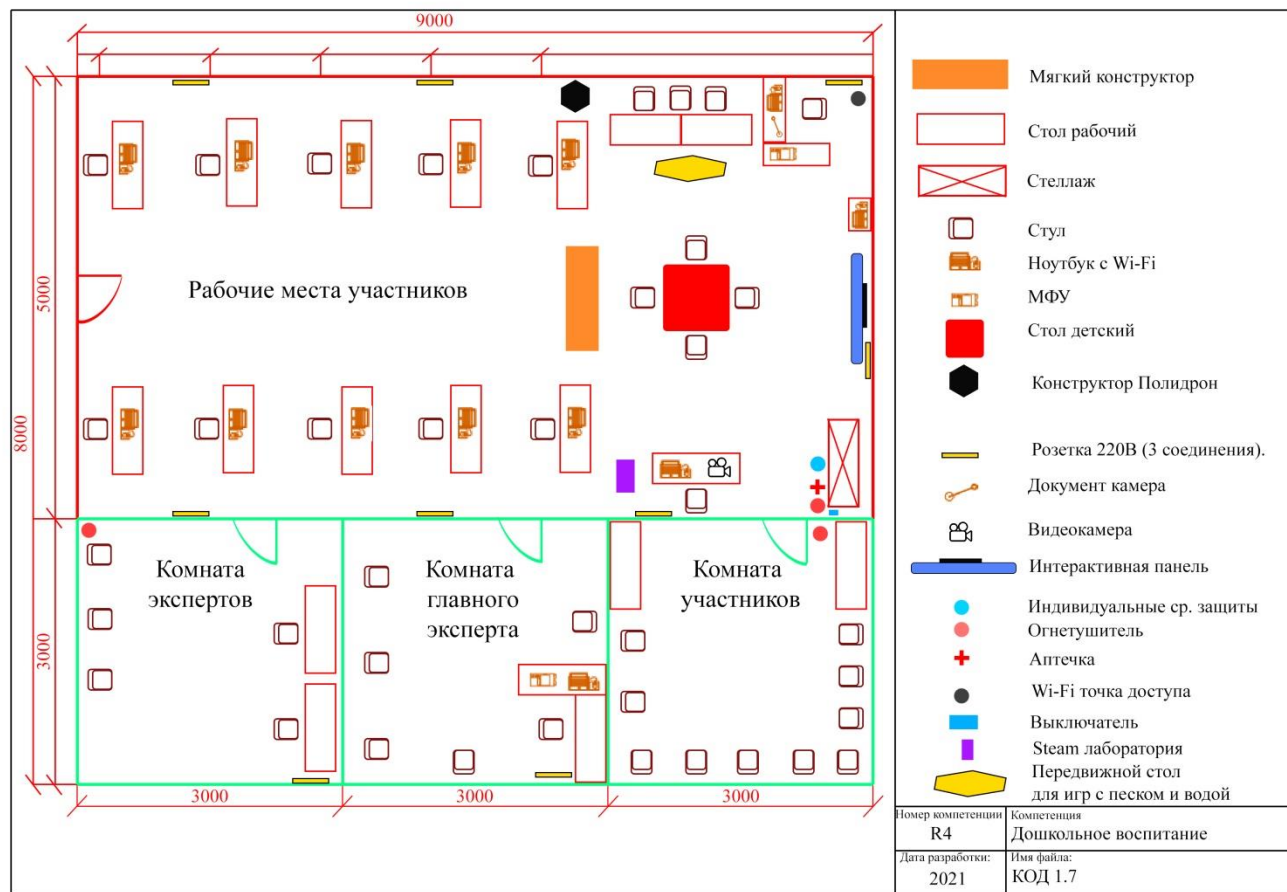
9000

5000

8000

3000

Рабочие места участников

Комната экспертов

Комната главного эксперта

Комната участников

3000

3000

3000

Мягкий конструктор

Стол рабочий

Стеллаж

Стул

Ноутбук с Wi-Fi

МФУ

Стол детский

Конструктор Полидрон

Розетка 220В (3 соединения).

Документ камера

Видеокамера

Интерактивная панель

Индивидуальные ср. защиты

Огнетушитель

Аптечка

Wi-Fi точка доступа

Выключатель

Steam лаборатория

Передвижной стол для игр с песком и водой

| Номер компетенции | Компетенция |
|---|---|
| R4 | Дошкольное воспитание |
| Дата разработки: | Имя файла: |
| 2021 | КОД 1.7 |